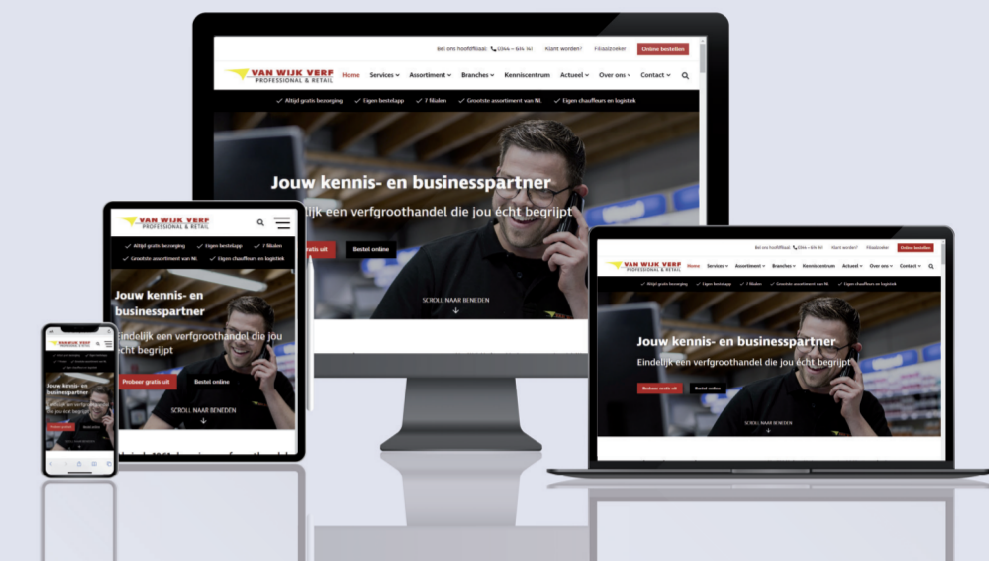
Bel ons hoofdfiliaal: 0344 – 614 741 Klant worden? Filiaalzoeker Online bestellen

VAN WIJK VERF PROFESSIONAL & RETAIL

Home Services Assortiment Branches Kenniscentrum Actueel Over ons Contact

Altijd gratis bezorging Eigen bestelapp 7 filialen Grootste assortiment van NL Eigen chauffeurs en logistiek

Jouw kennis- en businesspartner

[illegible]lijk een verfgroothandel die jou écht begrijpt

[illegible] gratis uit Bestel online

SCROLL NAAR BENEDEN

VAN WIJK VERF PROFESSIONAL & RETAIL

Altijd gratis bezorging Eigen bestelapp 7 filialen Grootste assortiment van NL Eigen chauffeurs en logistiek

Jouw kennis- en businesspartner

Eindelijk een verfgroothandel die jou écht begrijpt

Probeer gratis uit Bestel online

SCROLL NAAR BENEDEN

VAN WIJK VERF PROFESSIONAL & RETAIL

Jouw kennis- en businesspartner

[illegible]

Bel ons hoofdfiliaal: 0344 – 614 741 Klant worden? Filiaalzoeker Online bestellen

VAN WIJK VERF PROFESSIONAL & RETAIL

Home Services Assortiment Branches Kenniscentrum Actueel Over ons Contact

Altijd gratis bezorging Eigen bestelapp 7 filialen Grootste assortiment van NL Eigen chauffeurs en logistiek

Jouw kennis- en businesspartner

Eindelijk een verfgroothandel die jou écht begrijpt

Probeer gratis uit Bestel online

SCROLL NAAR BENEDEN